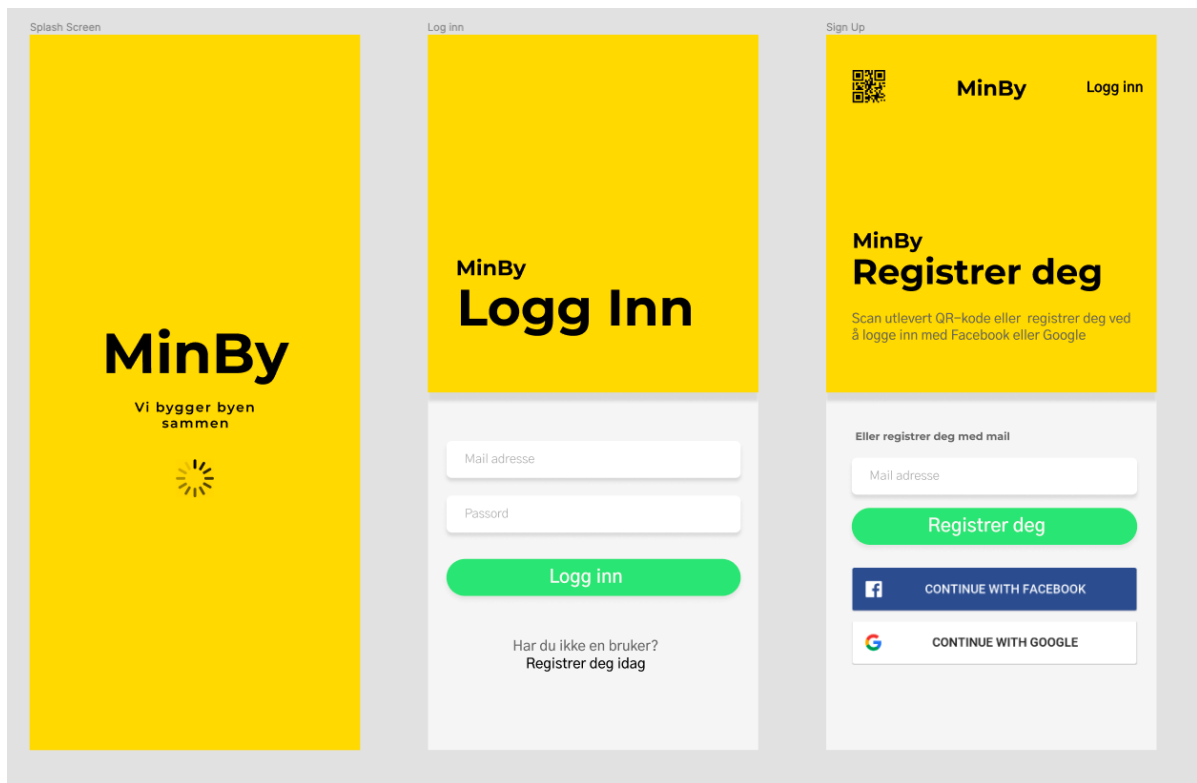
Splash Screen

MinBy

Vi bygger byen sammen

Log inn

MinBy
Logg Inn

Mail adresse

Passord

Logg inn

Har du ikke en bruker?
Registrer deg idag

Sign Up

MinBy

Logg inn

MinBy
Registrer deg

Scan utlevert QR-kode eller registrer deg ved å logge inn med Facebook eller Google

Eller registrer deg med mail

Mail adresse

Registrer deg

CONTINUE WITH FACEBOOK

CONTINUE WITH GOOGLE